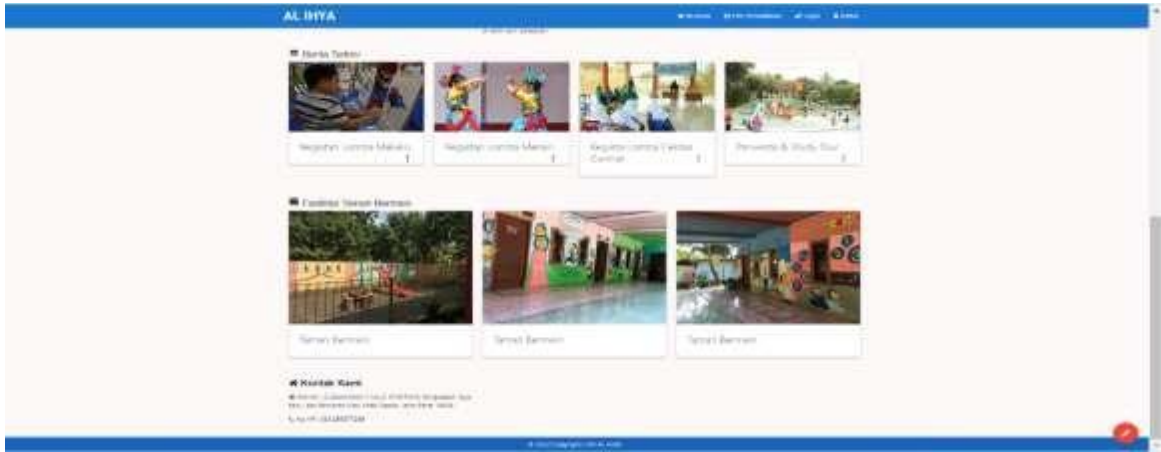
AL IHYA

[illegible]

Berita Terkini

Kegiatan Lomba Makan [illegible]

Kegiatan Lomba Menari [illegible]

Kegiatan Lomba Catatan Cantik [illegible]

Pentas & Study Tour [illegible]

Fasilitas Taman Bermain

Taman Bermain

Tempat Bermain

Tempat Bermain

Kontak Kami

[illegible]

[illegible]

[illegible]